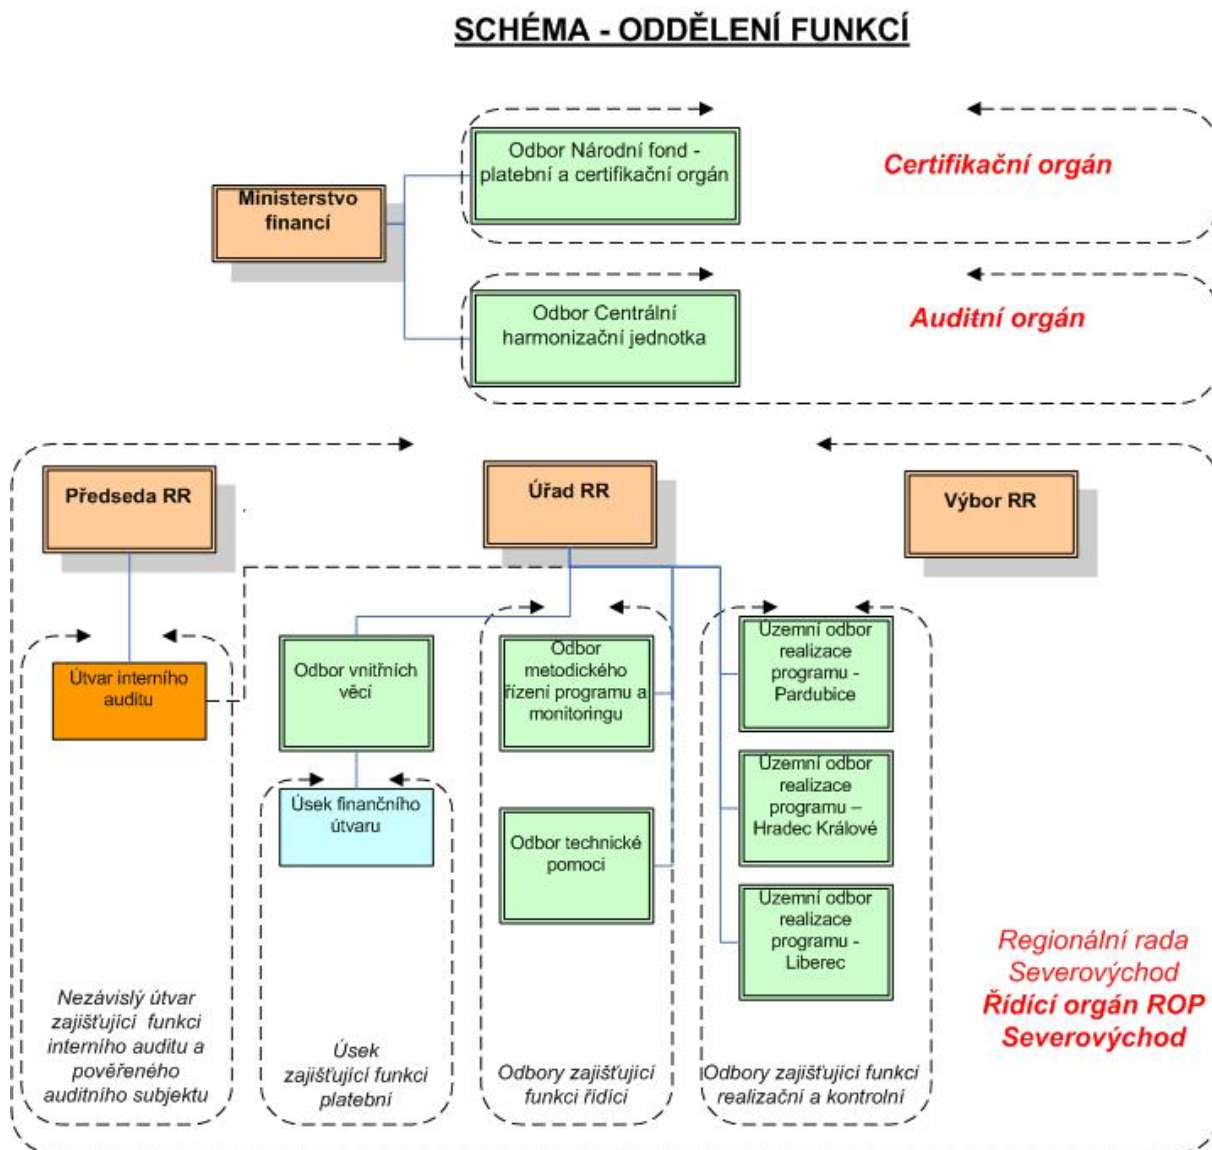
SCHÉMA - ODDĚLENÍ FUNKCÍ

Odbor Národní fond - platební a certifikační orgán

Certifikační orgán

Ministerstvo financí

Odbor Centrální harmonizační jednotka

Auditní orgán

Předseda RR

Úřad RR

Výbor RR

Útvar interního auditu

Odbor vnitřních věcí

Úsek finančního útvaru

Odbor metodického řízení programu a monitoringu

Odbor technické pomoci

Územní odbor realizace programu - Pardubice

Územní odbor realizace programu – Hradec Králové

Územní odbor realizace programu - Liberec

Regionální rada Severovýchod
Řídící orgán ROP Severovýchod

Nezávislý útvar zajišťující funkci interního auditu a pověřeného auditního subjektu

Úsek zajišťující funkci platební

Odbory zajišťující funkci řídící

Odbory zajišťující funkci realizační a kontrolní